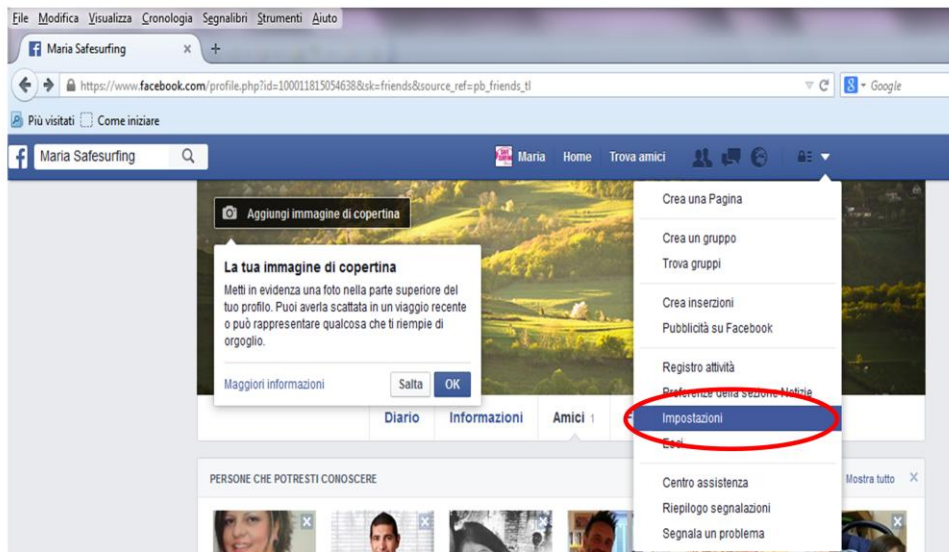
File Modifica Visualizza Cronologia Segnalibri Strumenti Aiuto

Maria Safesurfing ×

https://www.facebook.com/profile.php?id=100011815054638&sk=friends&source_ref=pb_friends_tl

Google

Più visitati Come iniziare

Maria Safesurfing

Maria Home Trova amici

Aggiungi immagine di copertina

La tua immagine di copertina

Metti in evidenza una foto nella parte superiore del tuo profilo. Puoi averla scattata in un viaggio recente o può rappresentare qualcosa che ti riempie di orgoglio.

Maggiori informazioni

Salta OK

Diario Informazioni Amici 1

Crea una Pagina

Crea un gruppo

Trova gruppi

Crea inserzioni

Pubblicità su Facebook

Registro attività

Preferenze della sezione Notizie

Impostazioni

Esci

Centro assistenza

Riepilogo segnalazioni

Segnala un problema

PERSONE CHE POTRESTI CONOSCERE

Mostra tutto